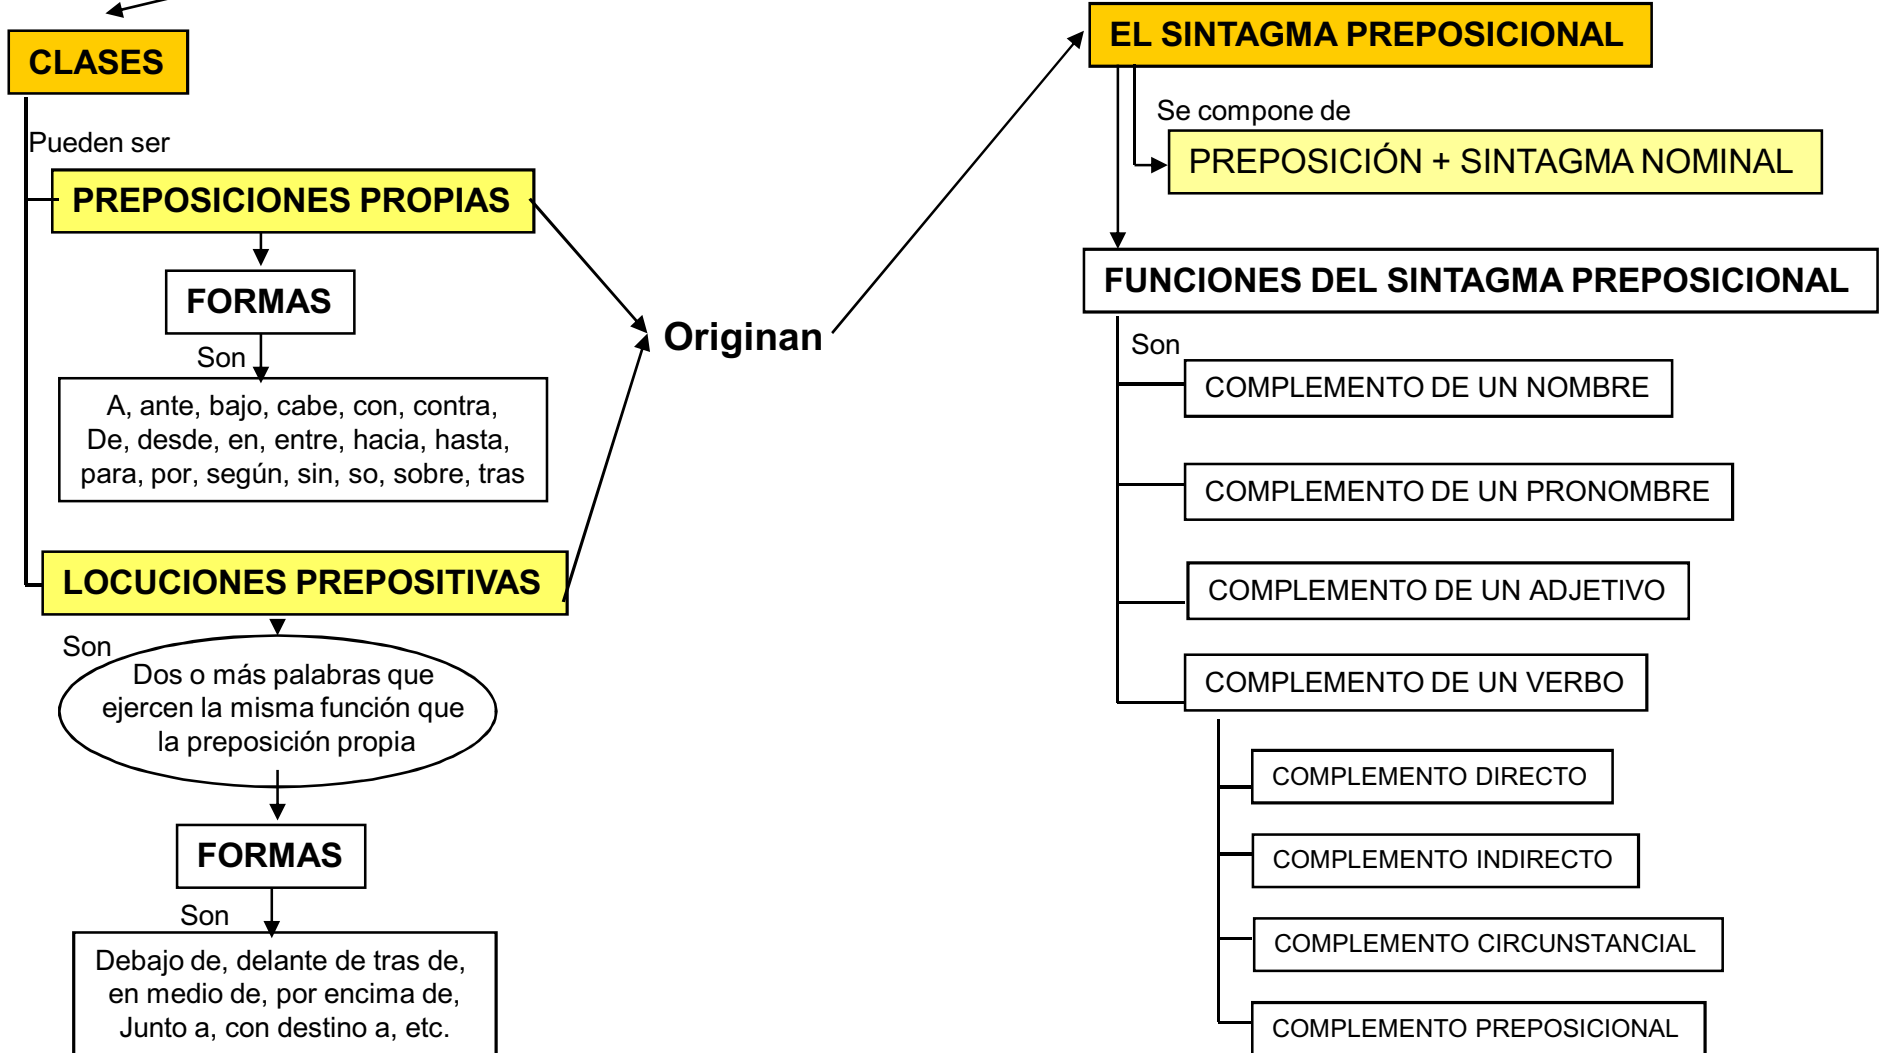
CLASES

Pueden ser

PREPOSICIONES PROPIAS

FORMAS

Son

A, ante, bajo, cabe, con, contra, De, desde, en, entre, hacia, hasta, para, por, según, sin, so, sobre, tras

LOCUCIONES PREPOSITIVAS

Son

Dos o más palabras que ejercen la misma función que la preposición propia

FORMAS

Son

Debajo de, delante de tras de, en medio de, por encima de, Junto a, con destino a, etc.

Originan

EL SINTAGMA PREPOSICIONAL

Se compone de

PREPOSICIÓN + SINTAGMA NOMINAL

FUNCIONES DEL SINTAGMA PREPOSICIONAL

Son

COMPLEMENTO DE UN NOMBRE

COMPLEMENTO DE UN PRONOMBRE

COMPLEMENTO DE UN ADJETIVO

COMPLEMENTO DE UN VERBO

COMPLEMENTO DIRECTO

COMPLEMENTO INDIRECTO

COMPLEMENTO CIRCUNSTANCIAL

COMPLEMENTO PREPOSICIONAL